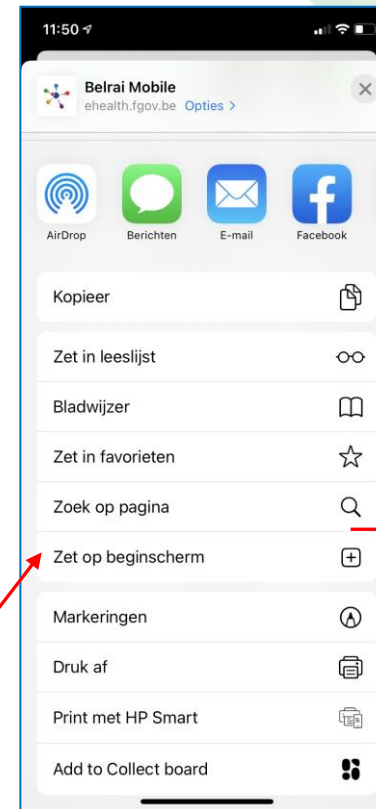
11:50

Belrai Mobile
ehealth.fgov.be Opties >

AirDrop
Berichten
E-mail
Facebook

Kopieer

Zet in leeslijst

Bladwijzer

Zet in favorieten

Zoek op pagina

Zet op beginscherm

Markeringen

Druk af

Print met HP Smart

Add to Collect board